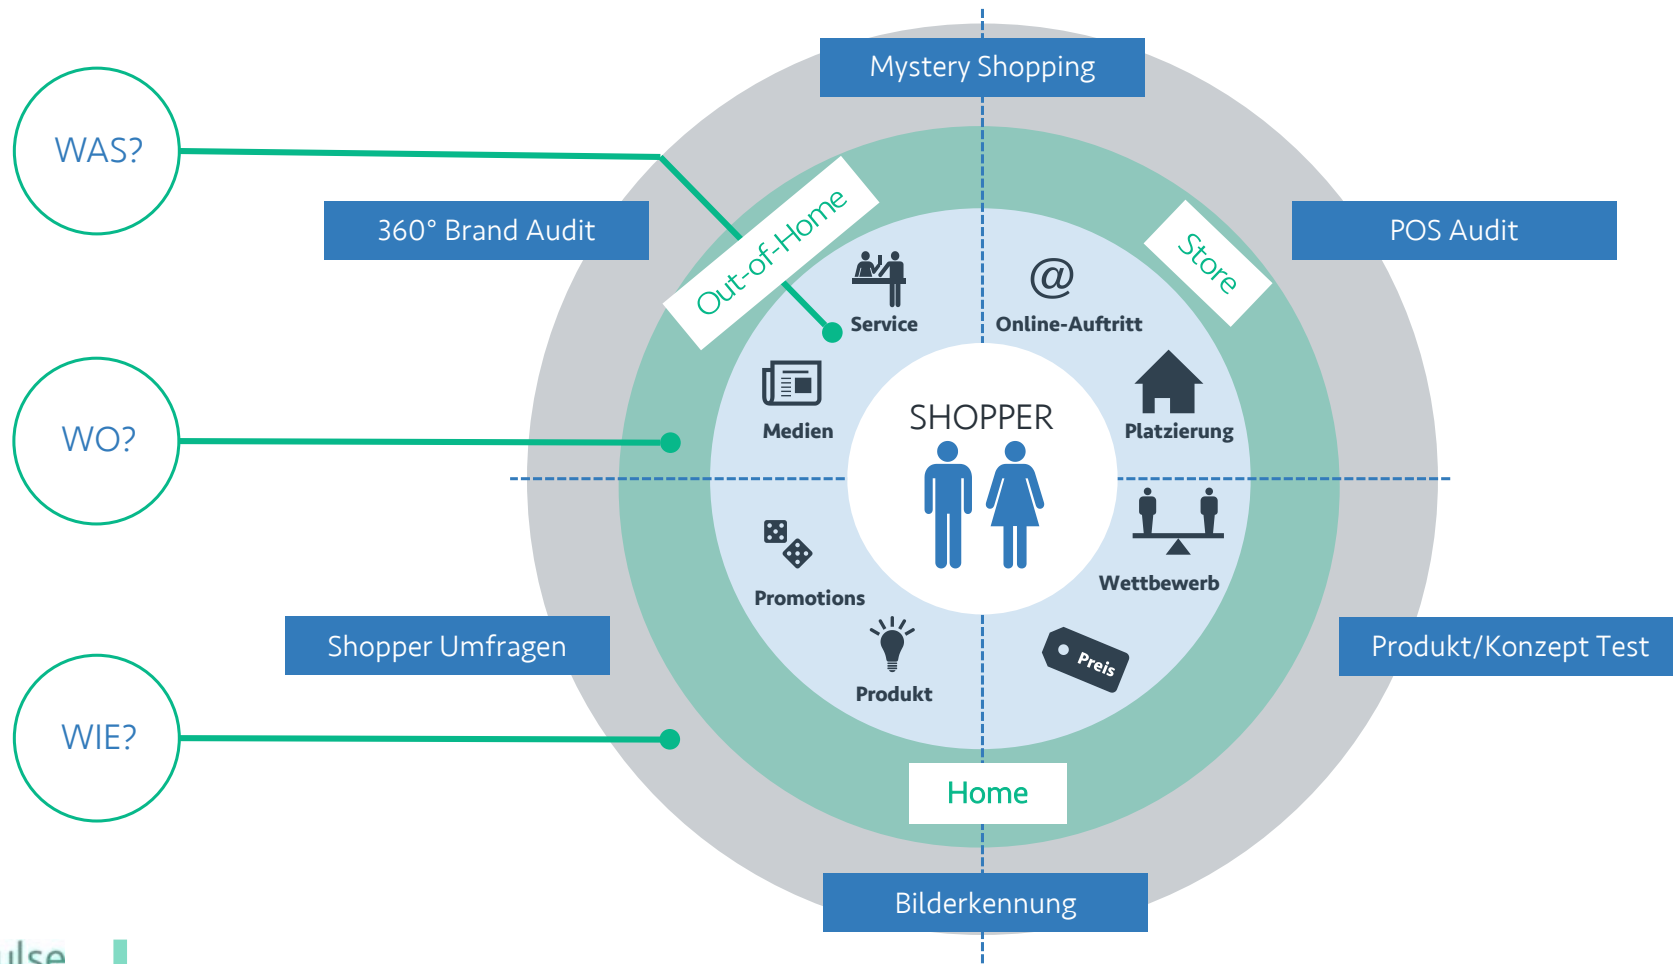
WAS?

WO?

WIE?

Mystery Shopping

360° Brand Audit

POS Audit

Out-of-Home

Store

Service

Online-Auftritt

Medien

SHOPPER

Platzierung

Wettbewerb

Promotions

Produkt

Preis

Shopper Umfragen

Produkt/Konzept Test

Home

Bilderkennung

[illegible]lse